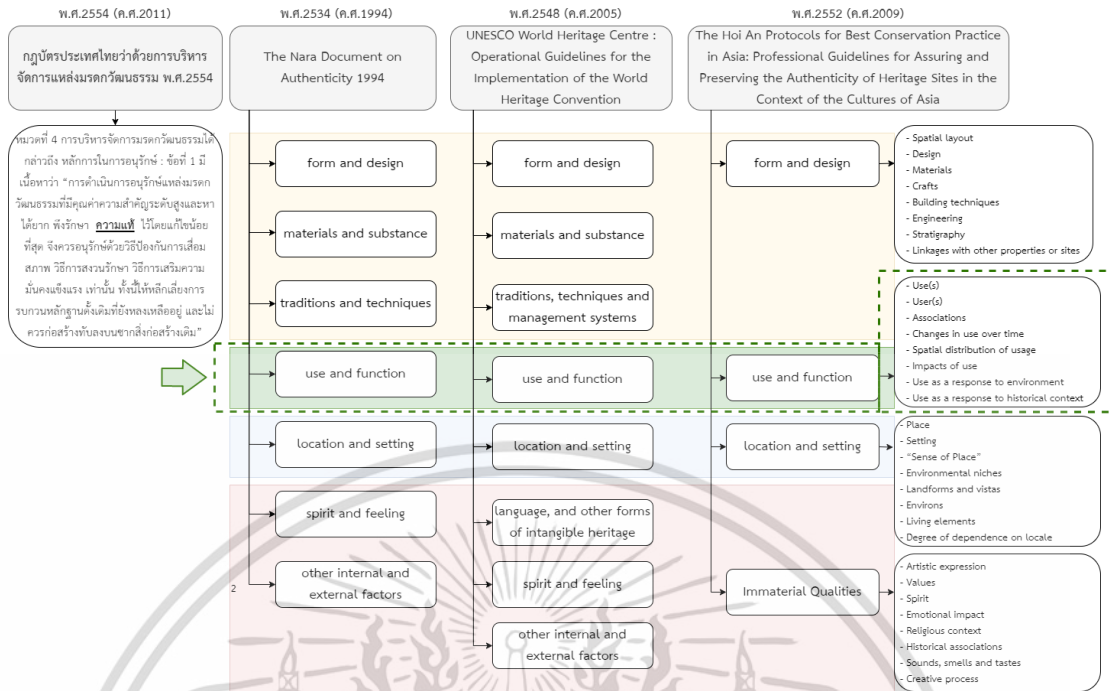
พ.ศ.2554 (ค.ศ.2011)

กฎบัตรประเทศไทยว่าด้วยการบริหารจัดการแหล่งมรดกวัฒนธรรม พ.ศ.2554

หมวดที่ 4 การบริหารจัดการมรดกวัฒนธรรมได้กล่าวถึง หลักการในการอนุรักษ์ : ข้อที่ 1 มีเนื้อหาว่า "การดำเนินการอนุรักษ์แหล่งมรดกวัฒนธรรมที่มีคุณค่าความสำคัญระดับสูงและหาได้ยาก พึงรักษา ความแท้ ไว้โดยแก้ไขน้อยที่สุด จึงควรอนุรักษ์ด้วยวิธีป้องกันการเสื่อมสภาพ วิธีการสงวนรักษา วิธีการเสริมความมั่นคงแข็งแรง เท่านั้น ทั้งนี้ให้หลีกเลี่ยงการรบกวนหลักฐานดั้งเดิมที่ยังคงเหลืออยู่ และไม่ควรก่อสร้างทับลงบนซากสิ่งก่อสร้างเดิม"

พ.ศ.2534 (ค.ศ.1994)

The Nara Document on Authenticity 1994

form and design

materials and substance

traditions and techniques

use and function

location and setting

spirit and feeling

other internal and external factors

พ.ศ.2548 (ค.ศ.2005)

UNESCO World Heritage Centre : Operational Guidelines for the Implementation of the World Heritage Convention

form and design

materials and substance

traditions, techniques and management systems

use and function

location and setting

language, and other forms of intangible heritage

spirit and feeling

other internal and external factors

พ.ศ.2552 (ค.ศ.2009)

The Hoi An Protocols for Best Conservation Practice in Asia: Professional Guidelines for Assuring and Preserving the Authenticity of Heritage Sites in the Context of the Cultures of Asia

form and design

use and function

location and setting

Immaterial Qualities

- Spatial layout
- Design
- Materials
- Crafts
- Building techniques
- Engineering
- Stratigraphy
- Linkages with other properties or sites

- Use(s)
- User(s)
- Associations
- Changes in use over time
- Spatial distribution of usage
- Impacts of use
- Use as a response to environment
- Use as a response to historical context

- Place
- Setting
- "Sense of Place"
- Environmental niches
- Landforms and vistas
- Environs
- Living elements
- Degree of dependence on locale

- Artistic expression
- Values
- Spirit
- Emotional impact
- Religious context
- Historical associations
- Sounds, smells and tastes
- Creative process

2